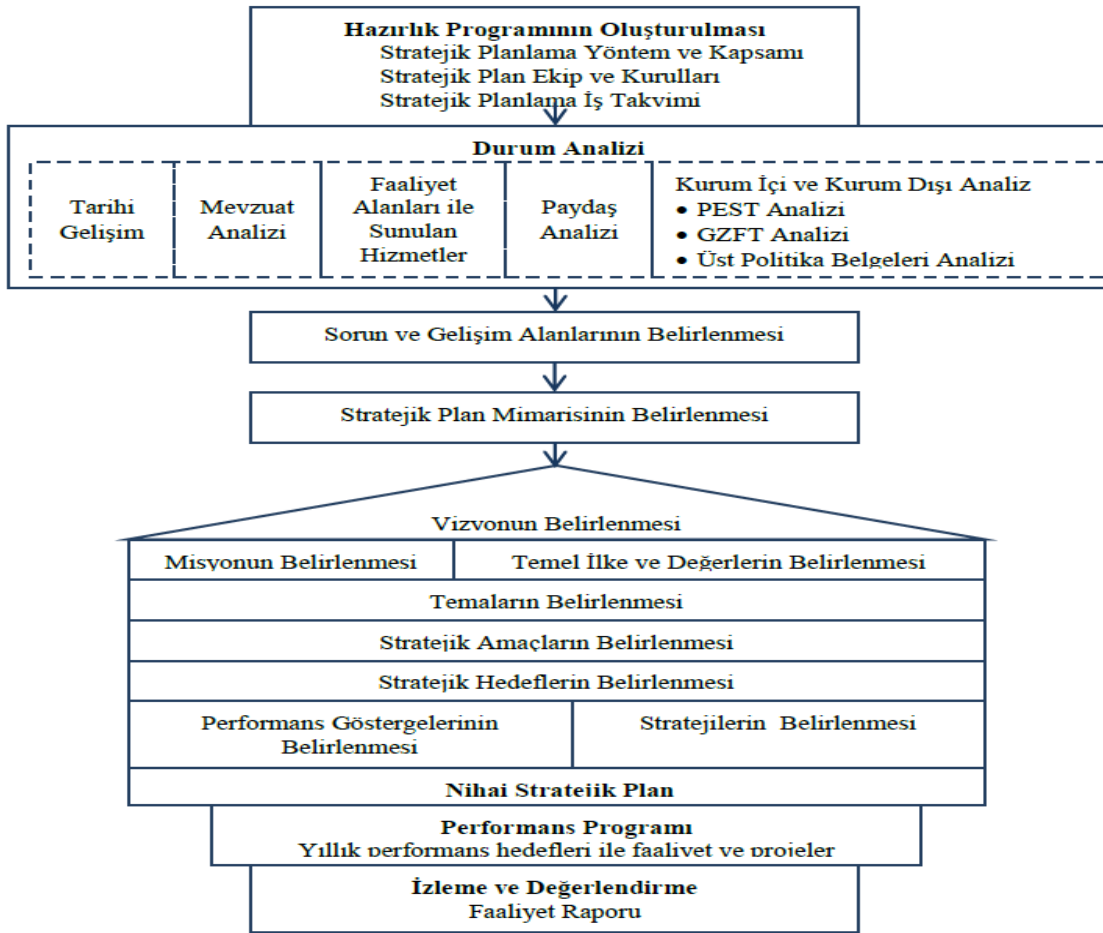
Hazırlık Programının Oluşturulması
Stratejik Planlama Yöntem ve Kapsamı
Stratejik Plan Ekip ve Kurulları
Stratejik Planlama İş Takvimi

Durum Analizi

Tarihi Gelişim

Mevzuat Analizi

Faaliyet Alanları ile Sunulan Hizmetler

Paydaş Analizi

Kurum İçi ve Kurum Dışı Analiz
• PEST Analizi
• GZFT Analizi
• Üst Politika Belgeleri Analizi

Sorun ve Gelişim Alanlarının Belirlenmesi

Stratejik Plan Mimarisinin Belirlenmesi

Vizyonun Belirlenmesi

Misyonun Belirlenmesi

Temel İlke ve Değerlerin Belirlenmesi

Temaların Belirlenmesi

Stratejik Amaçların Belirlenmesi

Stratejik Hedeflerin Belirlenmesi

Performans Göstergelerinin Belirlenmesi

Stratejilerin Belirlenmesi

Nihai Stratejik Plan

Performans Programı
Yıllık performans hedefleri ile faaliyet ve projeler

İzleme ve Değerlendirme
Faaliyet Raporu